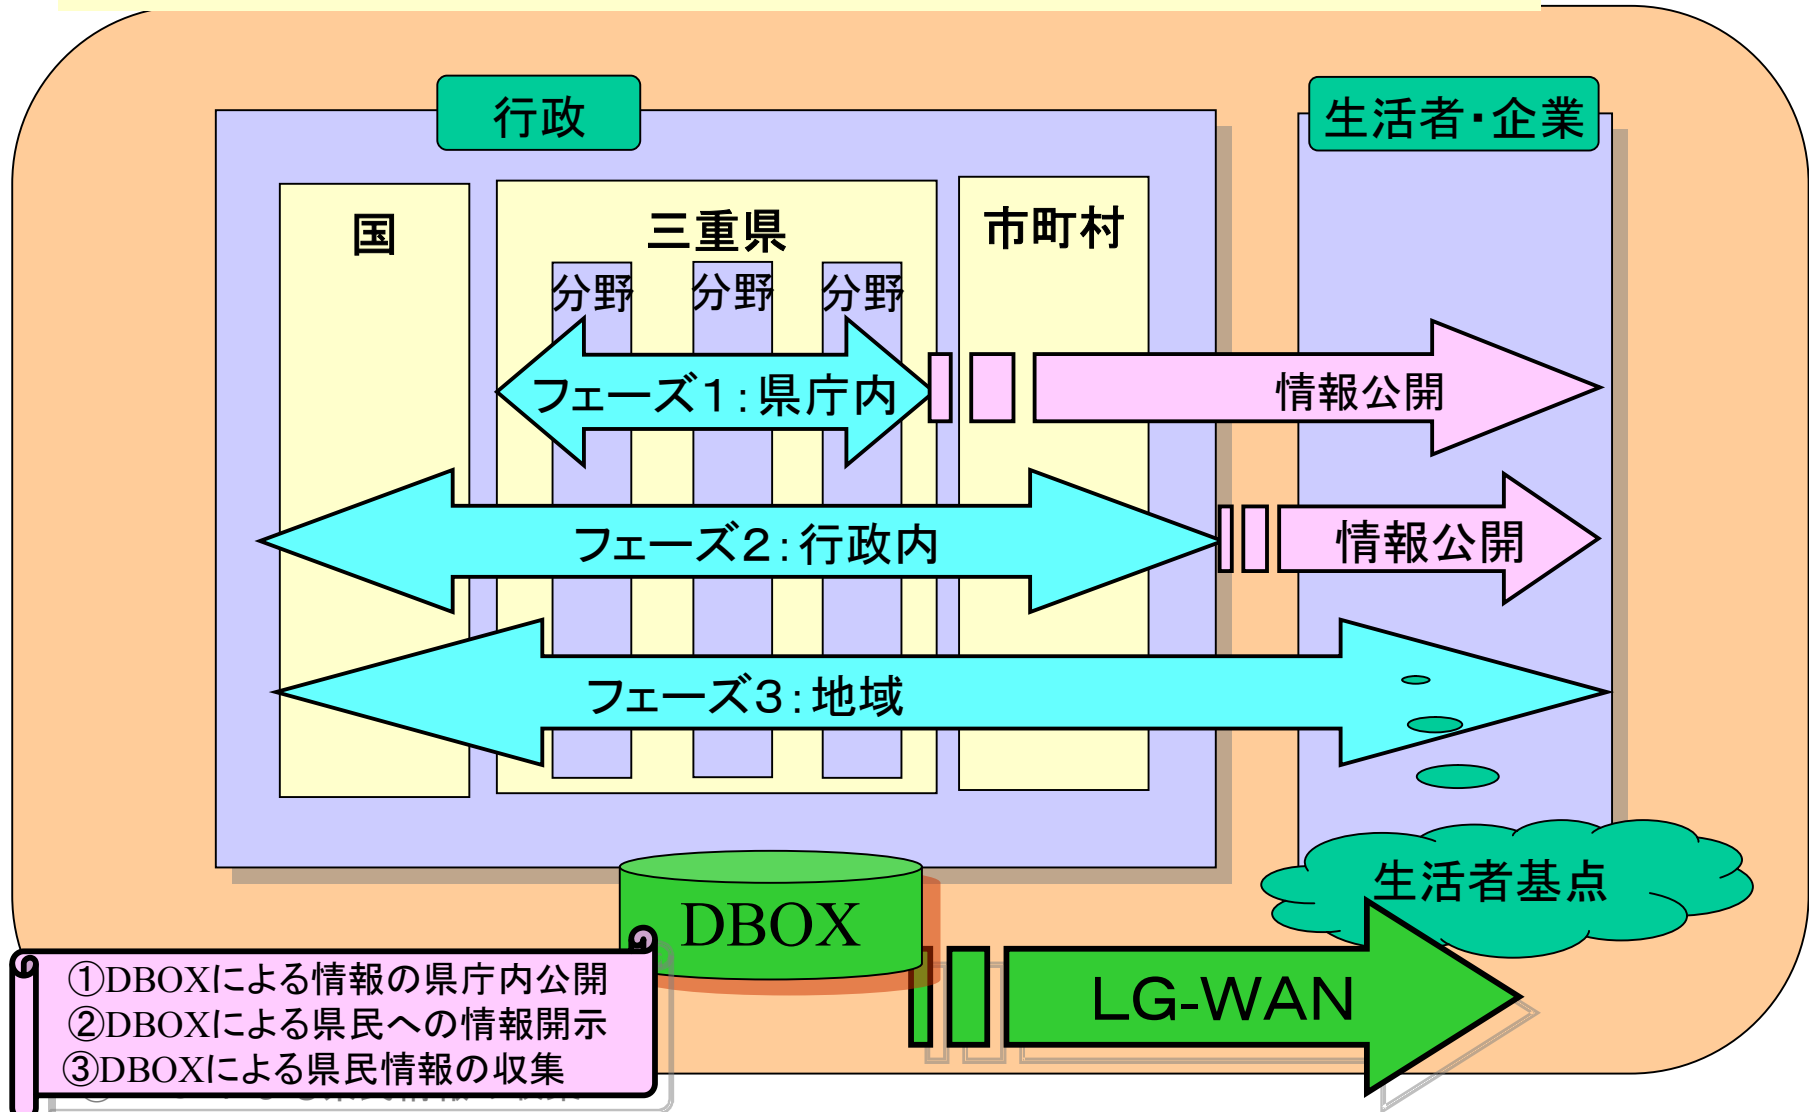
行政

生活者・企業

国

三重県

市町村

分野

分野

分野

フェーズ1：県庁内

情報公開

フェーズ2：行政内

情報公開

フェーズ3：地域

DBOX

生活者基点

①DBOXによる情報の県庁内公開
②DBOXによる県民への情報開示
③DBOXによる県民情報の収集

LG-WAN